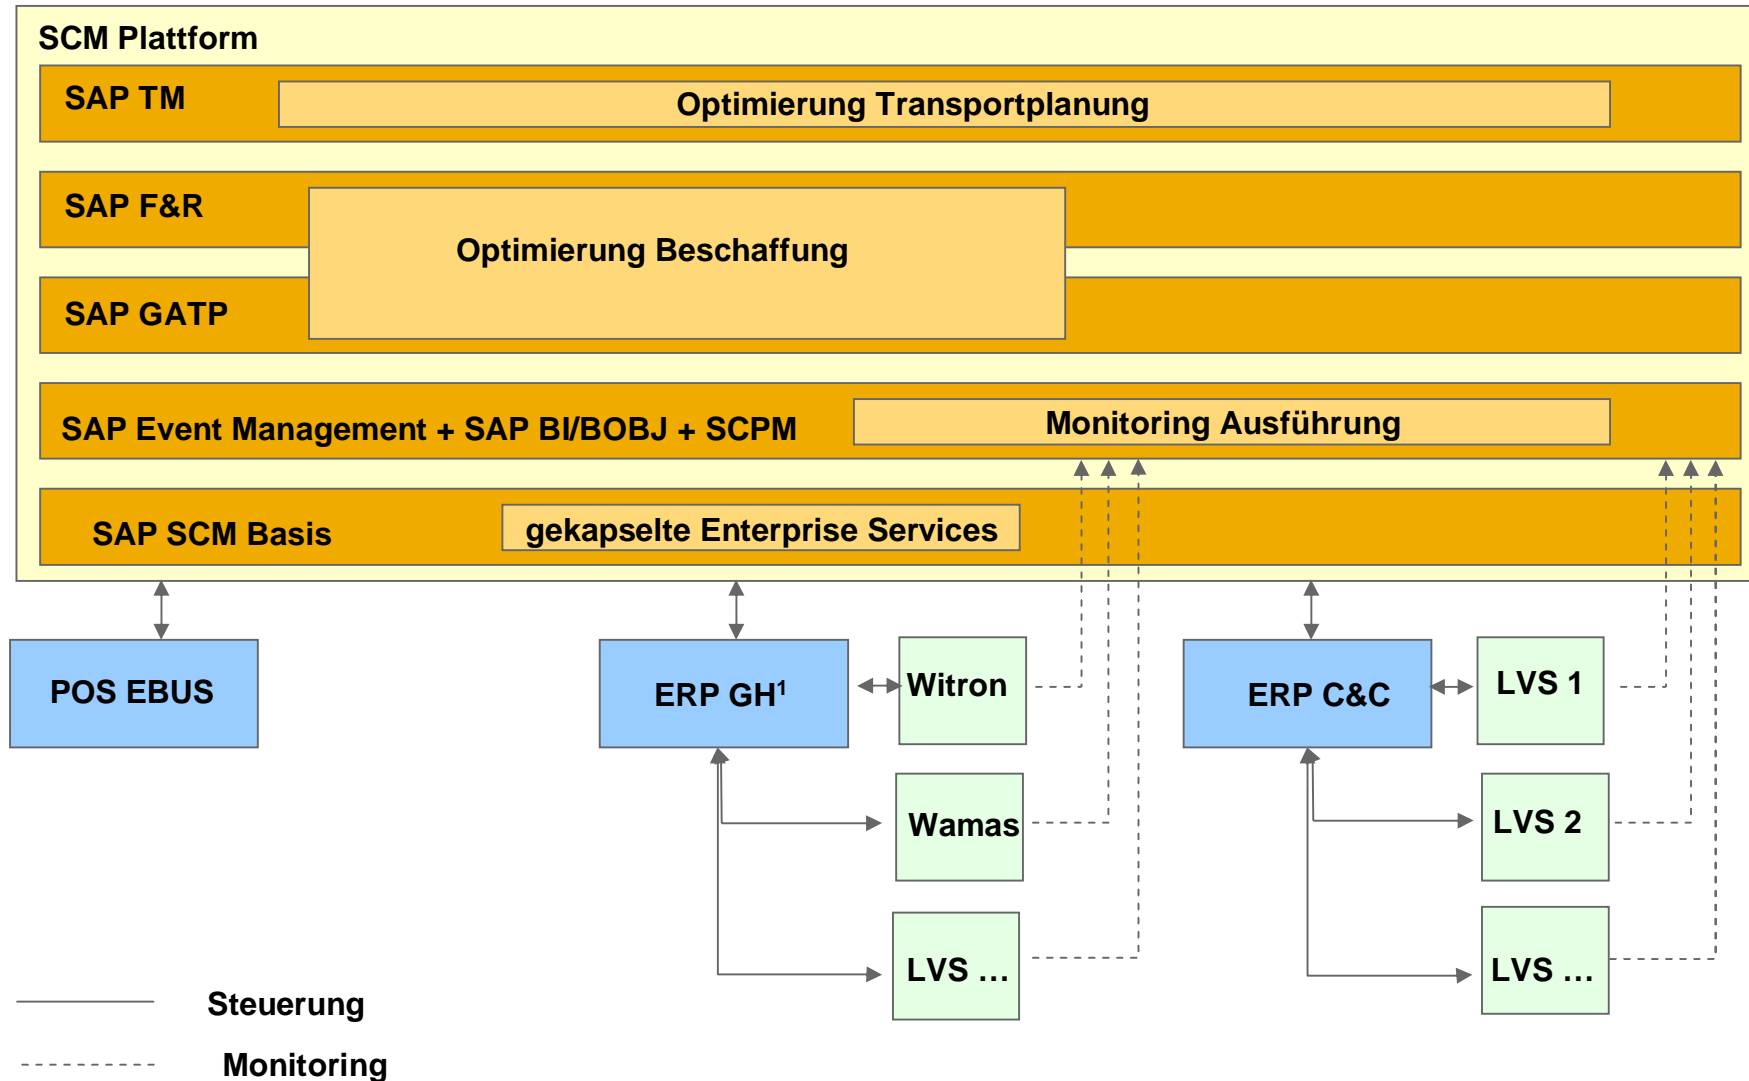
SCM Plattform

SAP TM

Optimierung Transportplanung

SAP F&R

Optimierung Beschaffung

SAP GATP

SAP Event Management + SAP BI/BOBJ + SCPM

Monitoring Ausführung

SAP SCM Basis

gekapselte Enterprise Services

POS EBUS

ERP GH$^1$

Witron

Wamas

LVS …

ERP C&C

LVS 1

LVS 2

LVS …

Steuerung

Monitoring